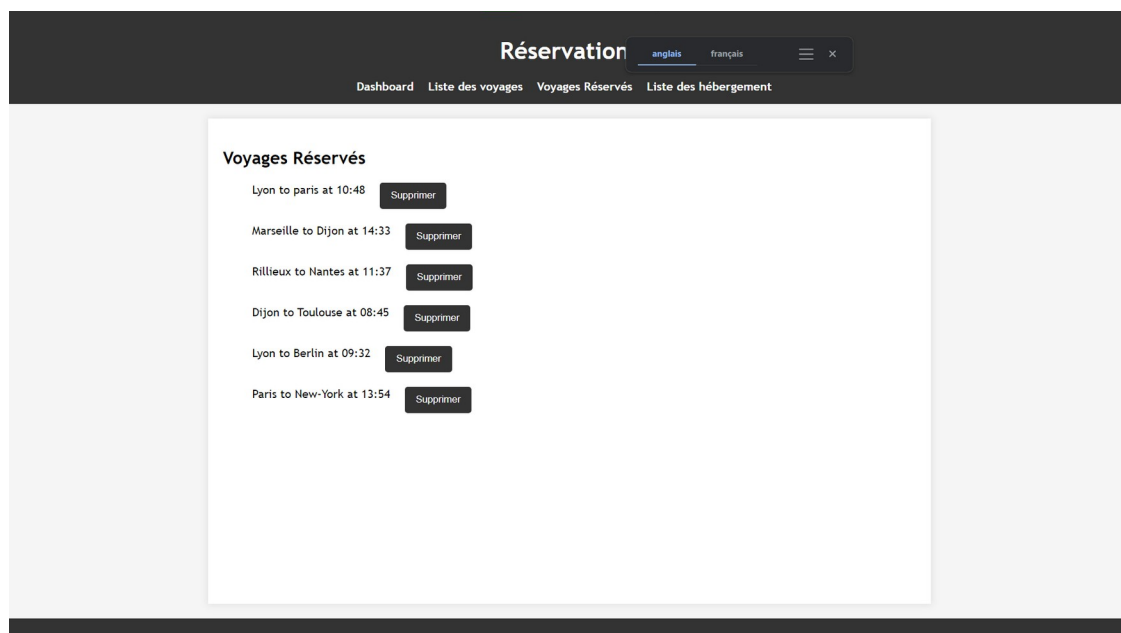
Réservation

anglais français

Dashboard Liste des voyages Voyages Réservés Liste des hébergement

Voyages Réservés

Lyon to paris at 10:48 Supprimer

Marseille to Dijon at 14:33 Supprimer

Rillieux to Nantes at 11:37 Supprimer

Dijon to Toulouse at 08:45 Supprimer

Lyon to Berlin at 09:32 Supprimer

Paris to New-York at 13:54 Supprimer